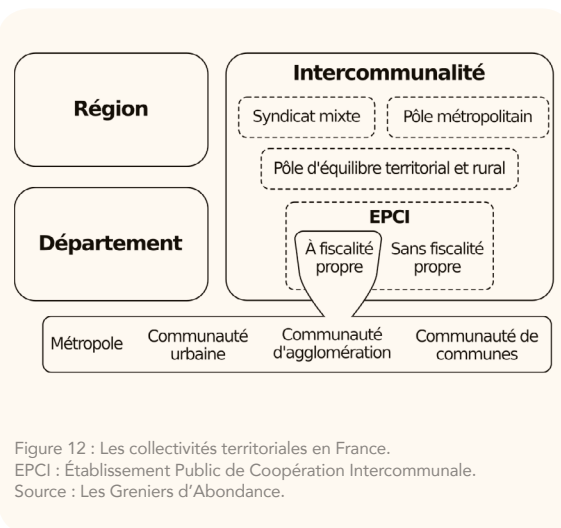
Région

Département

Intercommunalité

Syndicat mixte

Pôle métropolitain

Pôle d'équilibre territorial et rural

EPCI

À fiscalité propre

Sans fiscalité propre

Métropole

Communauté urbaine

Communauté d'agglomération

Communauté de communes

Figure 12 : Les collectivités territoriales en France.
EPCI : Établissement Public de Coopération Intercommunale.
Source : Les Greniers d'Abondance.